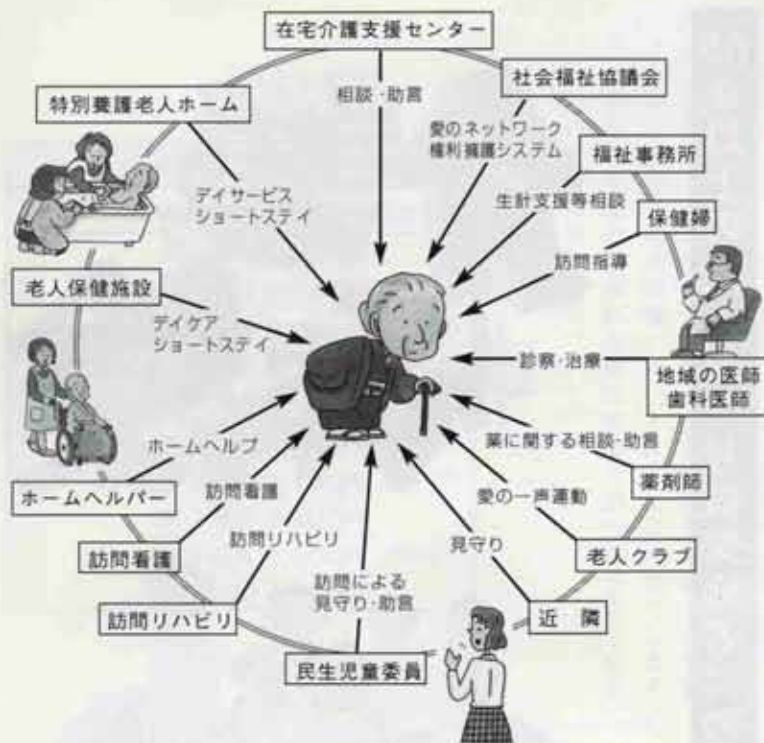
在宅介護支援センター

相談・助言

社会福祉協議会

愛のネットワーク
権利擁護システム

特別養護老人ホーム

デイサービス
ショートステイ

福祉事務所

生計支援等相談

保健婦

訪問指導

老人保健施設

デイケア
ショートステイ

診察・治療

地域の医師
歯科医師

ホームヘルプ

薬に関する相談・助言

薬剤師

ホームヘルパー

訪問看護

愛の一声運動

訪問看護

訪問リハビリ

見守り

老人クラブ

訪問による
見守り・助言

近　隣

訪問リハビリ

民生児童委員